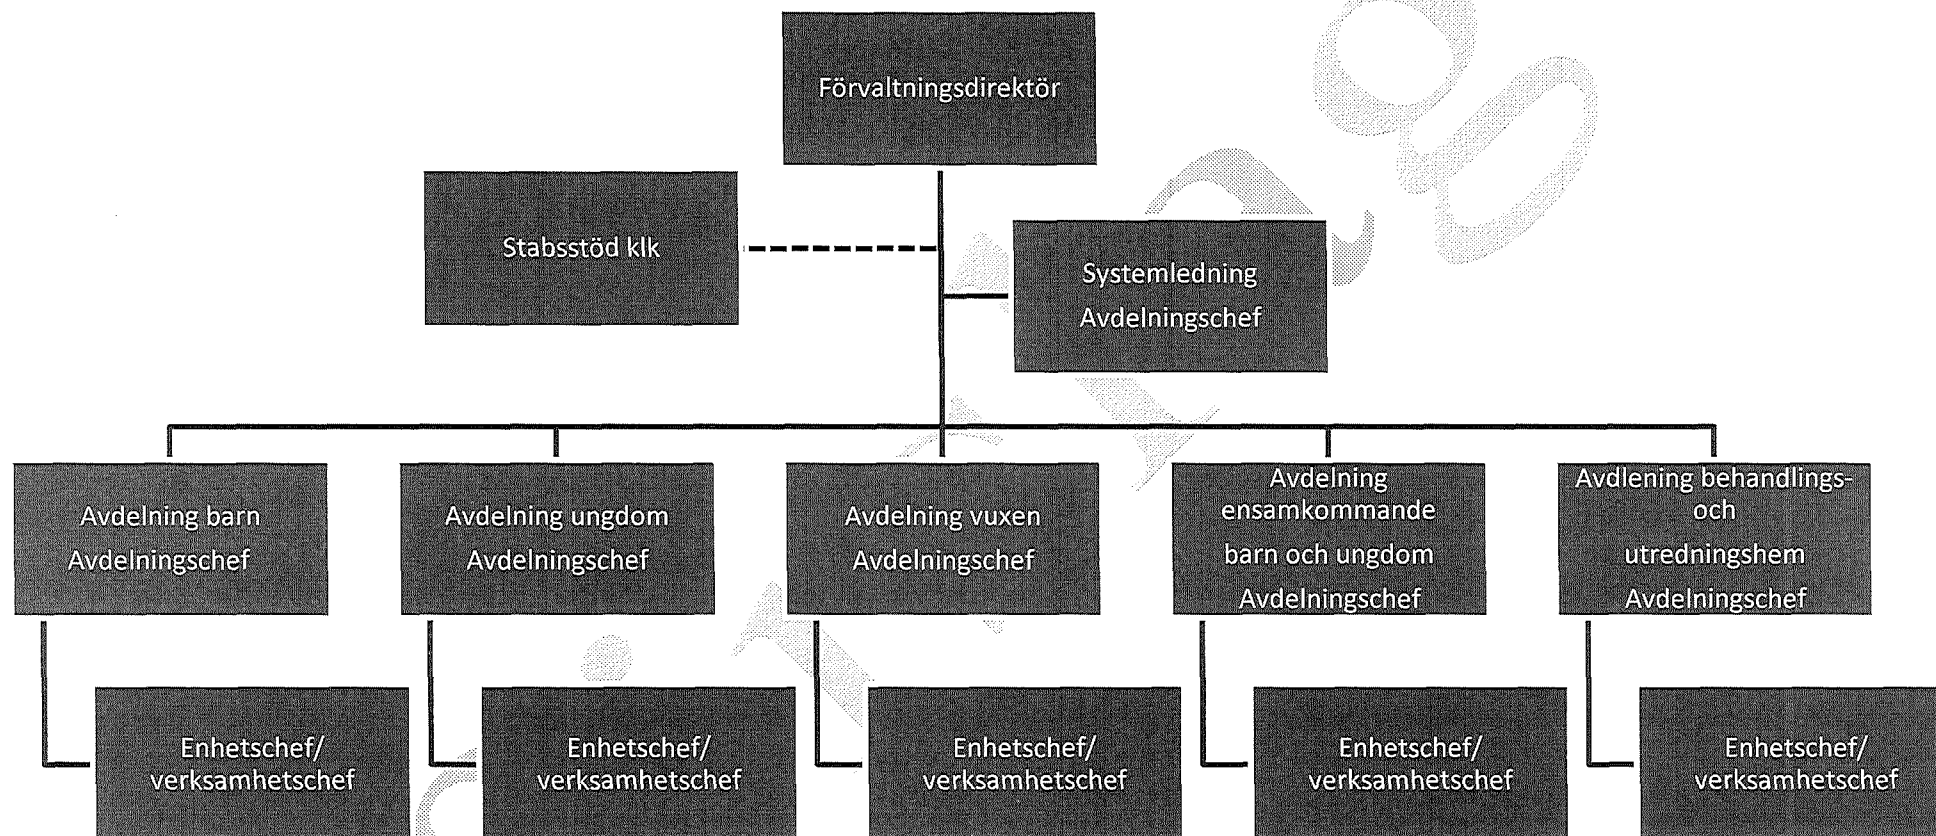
Förvaltningsdirektör

Stabsstöd klk

Systemledning
Avdelningschef

Avdelning barn
Avdelningschef

Avdelning ungdom
Avdelningschef

Avdelning vuxen
Avdelningschef

Avdelning ensamkommande barn och ungdom
Avdelningschef

Avdlening behandlings- och utredningshem
Avdelningschef

Enhetschef/ verksamhetschef

Enhetschef/ verksamhetschef

Enhetschef/ verksamhetschef

Enhetschef/ verksamhetschef

Enhetschef/ verksamhetschef